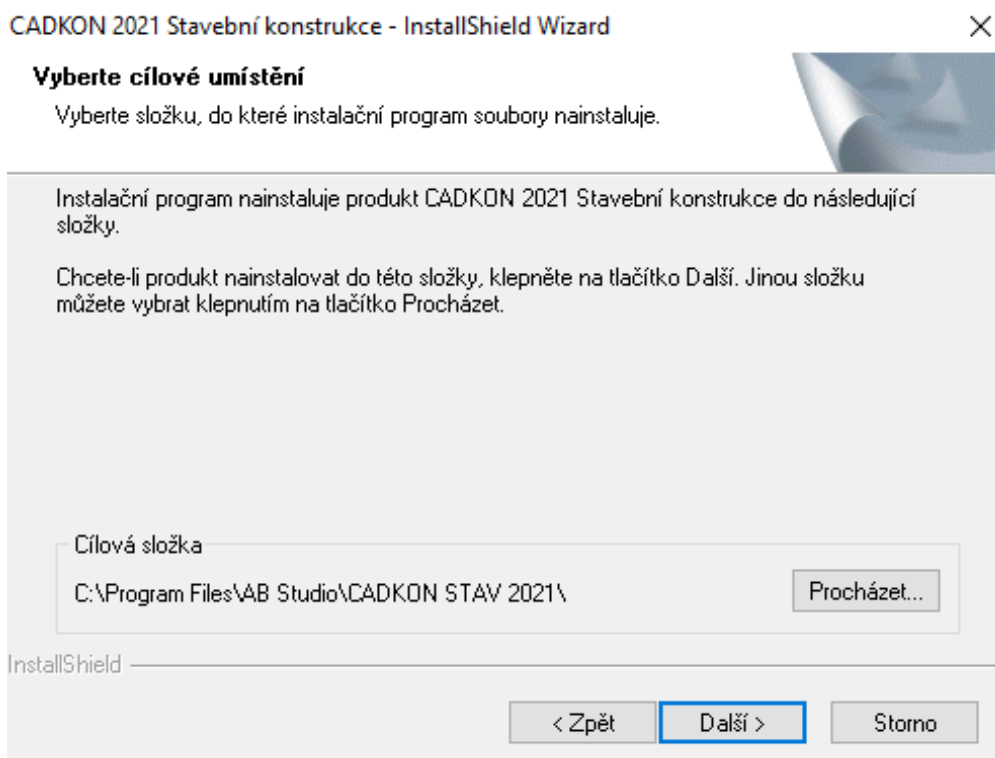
CADKON 2021 Stavební konstrukce - InstallShield Wizard

Vyberte cílové umístění

Vyberte složku, do které instalační program soubory nainstaluje.

Instalační program nainstaluje produkt CADKON 2021 Stavební konstrukce do následující složky.

Chcete-li produkt nainstalovat do této složky, klepněte na tlačítko Další. Jinou složku můžete vybrat klepnutím na tlačítko Procházet.

Cílová složka

C:\Program Files\AB Studio\CADKON STAV 2021\

Procházet...

InstallShield

< Zpět

Další >

Storno